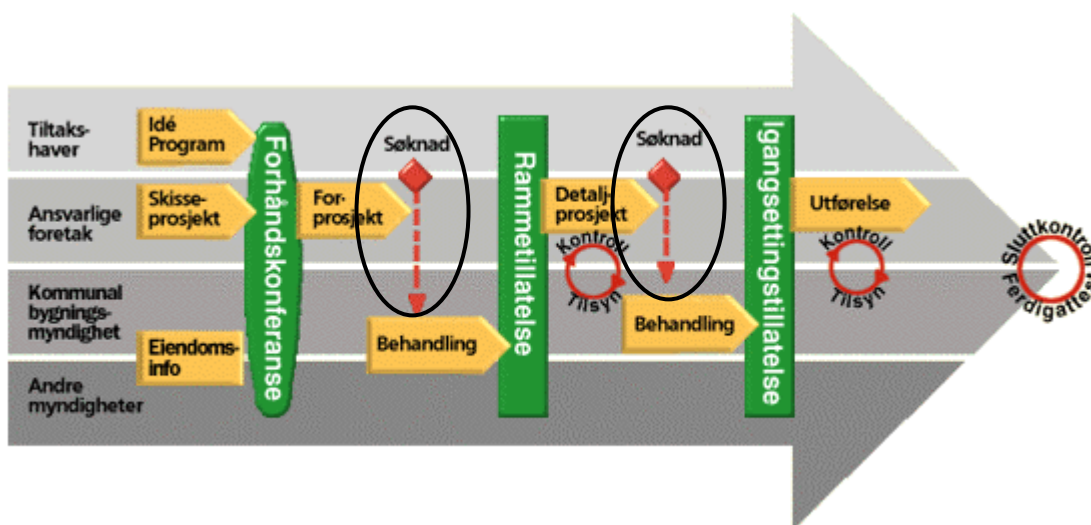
Tiltakshaver

Ansvarlige foretak

Kommunal bygningsmyndighet

Andre myndigheter

Idé Program

Skisseprosjekt

Eiendomsinfo

Forhåndskonferanse

Forprosjekt

Søknad

Behandling

Rammetillatelse

Detaljprosjekt

Kontroll

Tilsyn

Søknad

Behandling

Igangsettingstillatelse

Utførelse

Kontroll

Tilsyn

Sluttkontroll

Ferdigattest